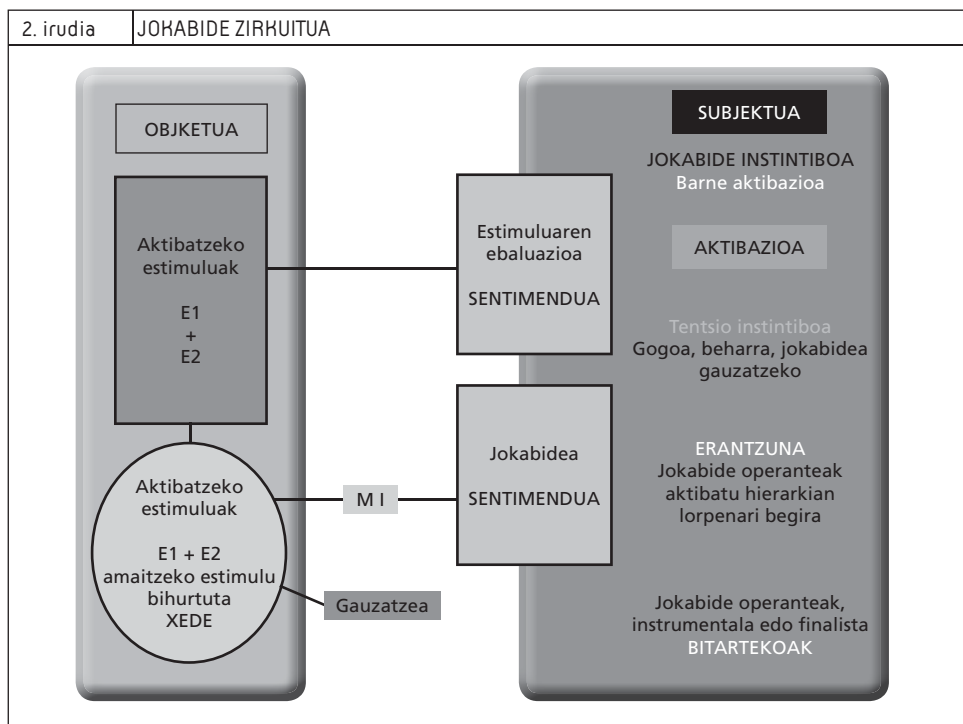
2. irudia | JOKABIDE ZIRKUITUA

OBJKETUA

Aktibatzeko estimuluak

E1
+
E2

Aktibatzeko estimuluak

E1 + E2
amaitzeko estimulu bihurtuta
XEDE

Gauzatzea

M I

Estimuluaren ebaluazioa

SENTIMENDUA

Jokabidea

SENTIMENDUA

SUBJEKTUA

JOKABIDE INSTINTIBOA
Barne aktibazioa

AKTIBAZIOA

Tentsio instintiboa
Gogoa, beharra, jokabidea gauzatzeko

ERANTZUNA
Jokabide operanteak aktibatu hierarkian lorpenari begira

Jokabide operanteak, instrumentala edo finalista
BITARTEKOAK